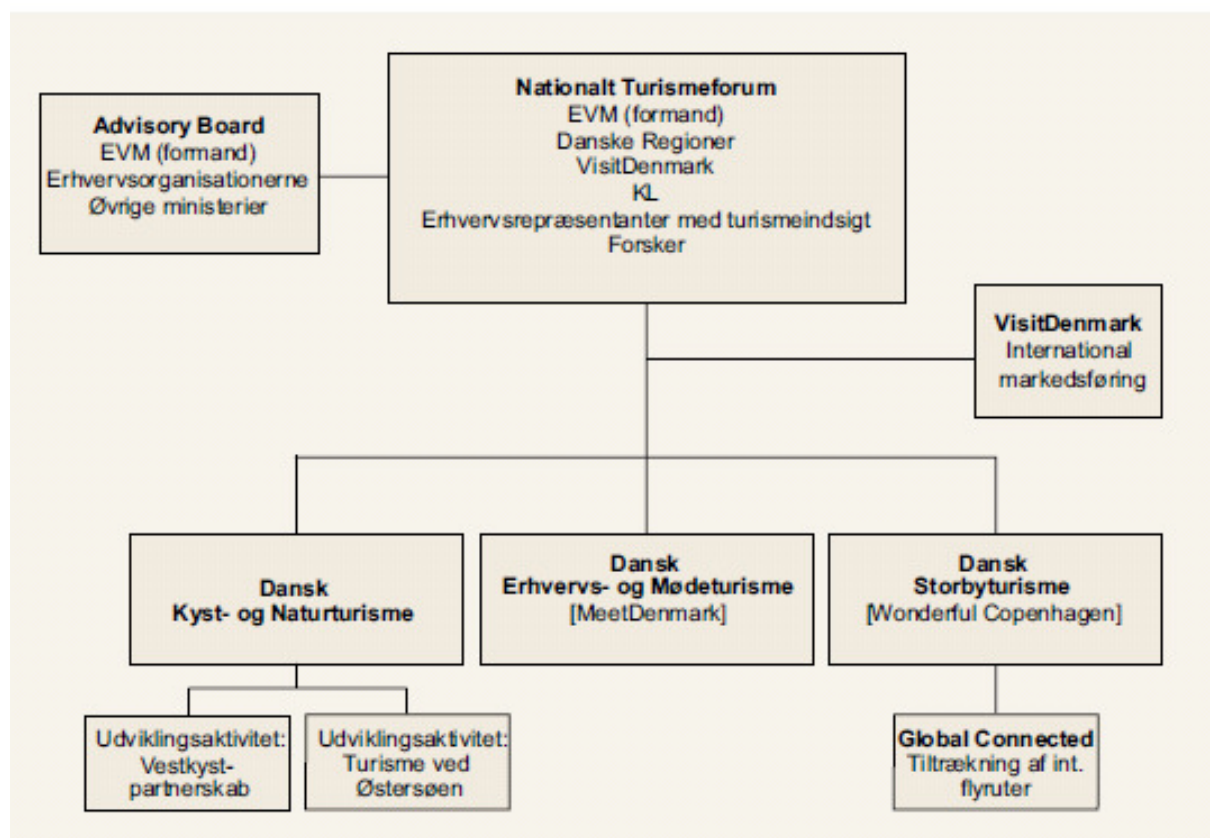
Nationalt Turismeforum
EVM (formand)
Danske Regioner
VisitDenmark
KL
Erhvervsrepræsentanter med turismeindsigt
Forsker

Advisory Board
EVM (formand)
Erhvervsorganisationerne
Øvrige ministerier

VisitDenmark
International markedsføring

Dansk
Kyst- og Naturturisme

Dansk
Erhvervs- og Mødeturisme
[MeetDenmark]

Dansk
Storbyturisme
[Wonderful Copenhagen]

Udviklingsaktivitet:
Vestkystpartnerskab

Udviklingsaktivitet:
Turisme ved Østersøen

Global Connected
Tiltrækning af int. flyruter